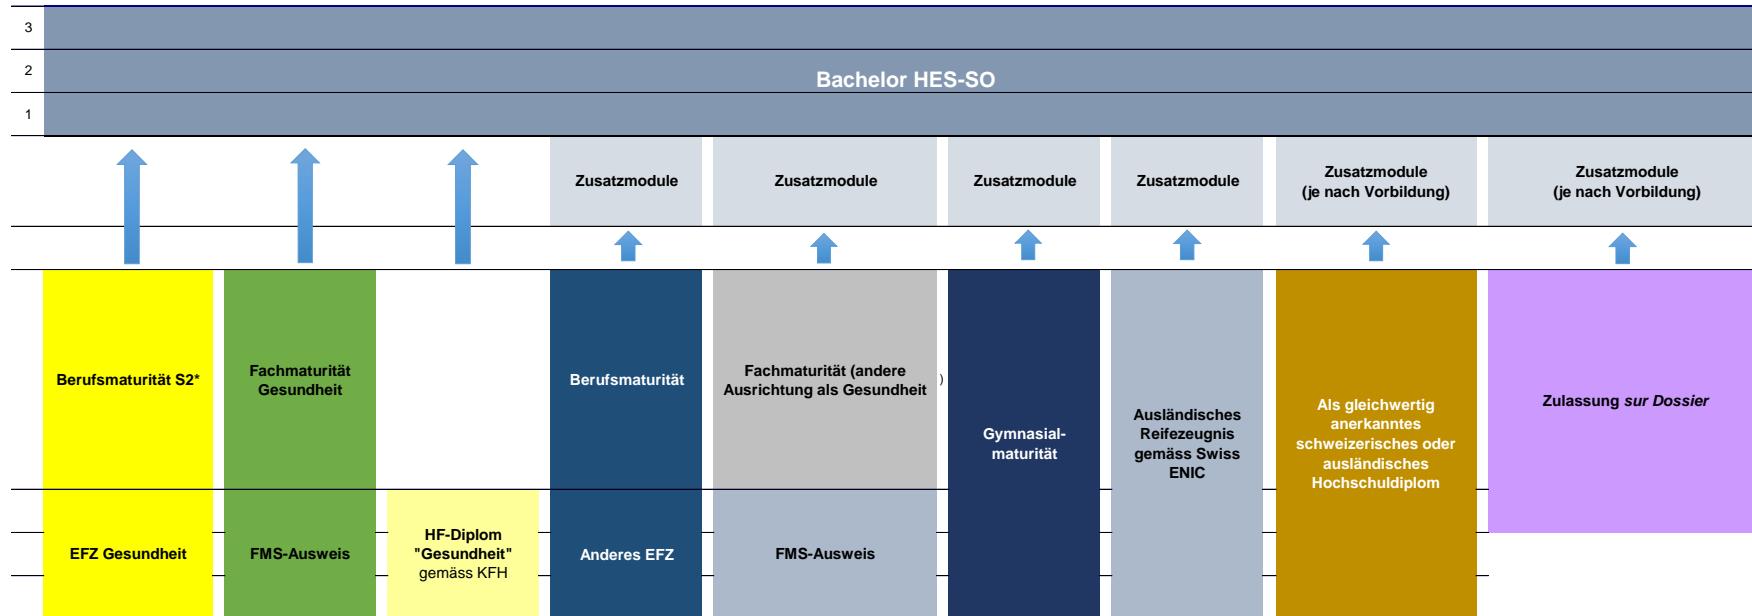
3
2
1

Bachelor HES-SO

Zusatzmodule

Zusatzmodule

Zusatzmodule

Zusatzmodule

Zusatzmodule (je nach Vorbildung)

Zusatzmodule (je nach Vorbildung)

Berufsmaturität S2*

Fachmaturität Gesundheit

Berufsmaturität

Fachmaturität (andere Ausrichtung als Gesundheit )

Gymnasial-maturität

Ausländisches Reifezeugnis gemäss Swiss ENIC

Als gleichwertig anerkanntes schweizerisches oder ausländisches Hochschuldiplom

Zulassung *sur Dossier*

EFZ Gesundheit

FMS-Ausweis

HF-Diplom "Gesundheit" gemäss KFH

Anderes EFZ

FMS-Ausweis